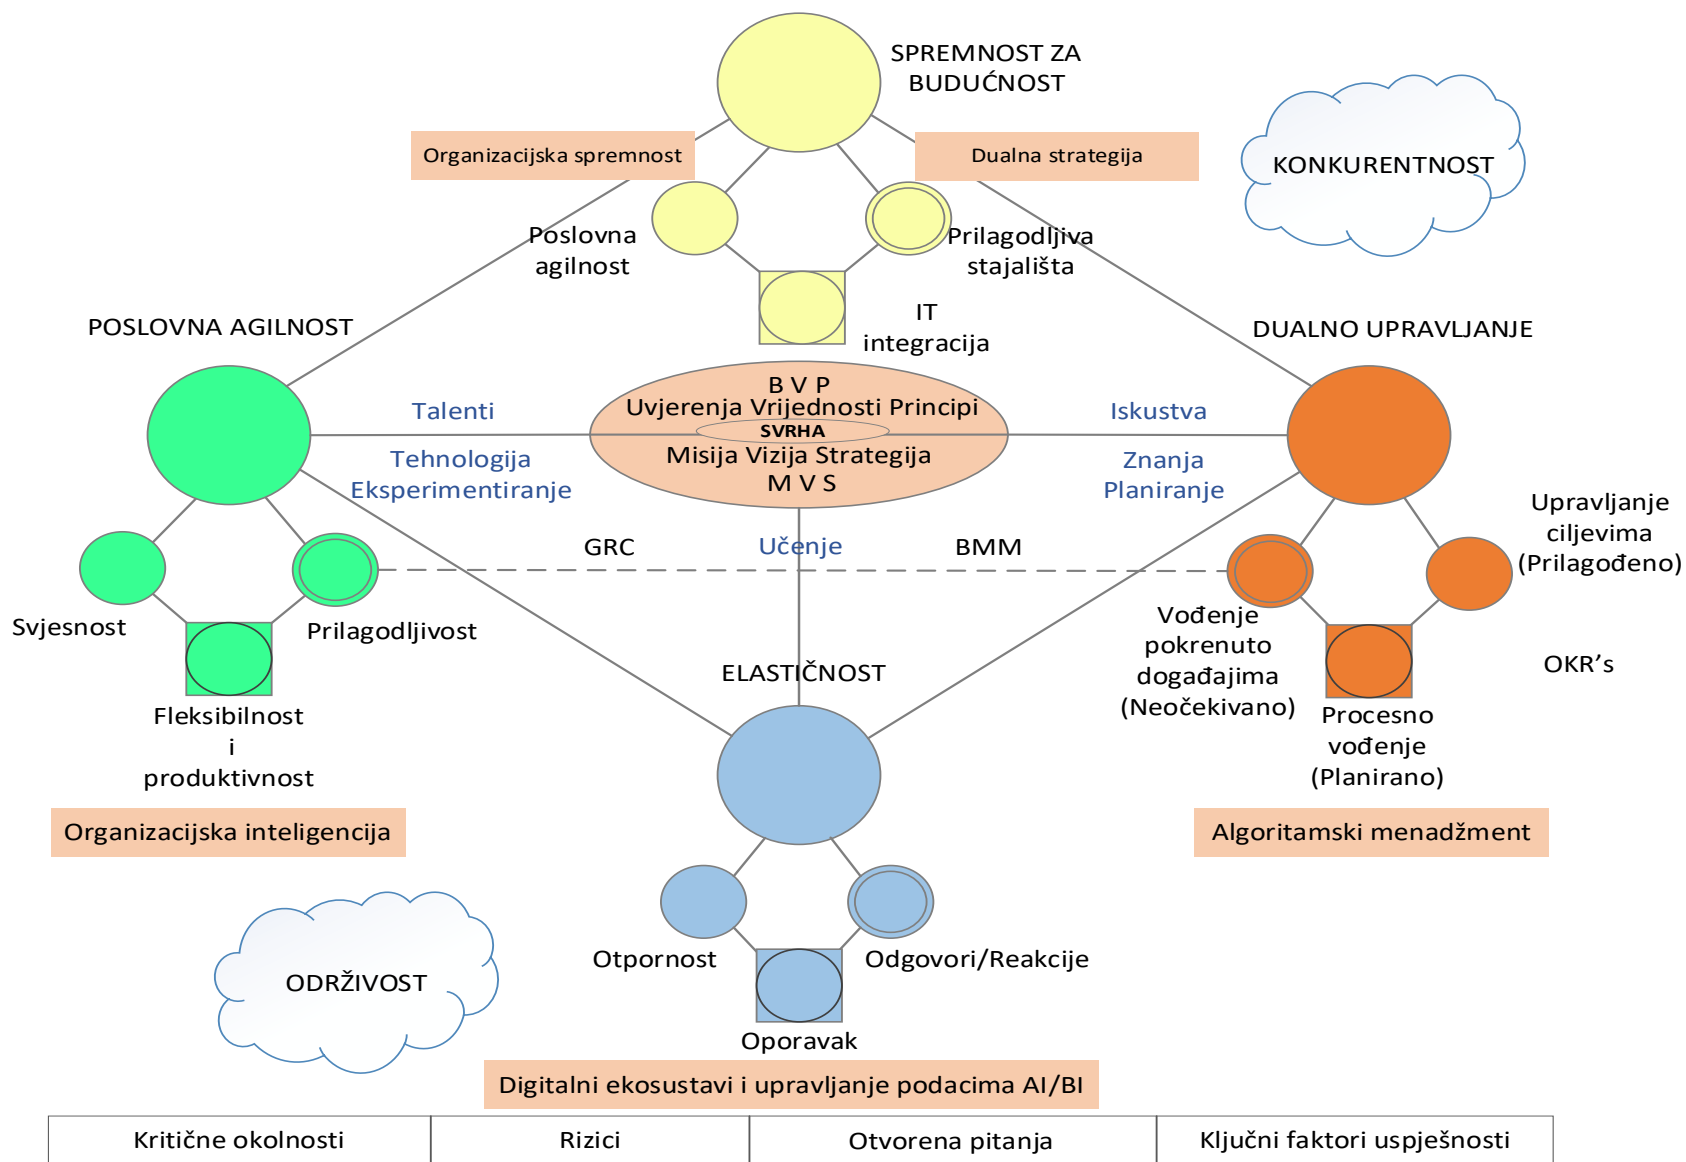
SPREMNOST ZA BUDUĆNOST

Organizacijska spremnost

Dualna strategija

KONKURENTNOST

Poslovna agilnost

Prilagodljiva stajališta

IT integracija

POSLOVNA AGILNOST

DUALNO UPRAVLJANJE

B V P
Uvjerenja Vrijednosti Principi
SVRHA
Misija Vizija Strategija
M V S

Talenti

Tehnologija
Eksperimentiranje

Iskustva

Znanja
Planiranje

GRC

Učenje

BMM

Upravljanje ciljevima (Prilagođeno)

Svjesnost

Prilagodljivost

Vođenje pokrenuto događajima (Neočekivano)

OKR's

ELASTIČNOST

Fleksibilnost
i
produktivnost

Procesno vođenje (Planirano)

Organizacijska inteligencija

Algoritamski menadžment

ODRŽIVOST

Otpornost

Odgovori/Reakcije

Oporavak

Digitalni ekosustavi i upravljanje podacima AI/BI

| Kritične okolnosti | Rizici | Otvorena pitanja | Ključni faktori uspješnosti |
|---|---|---|---|